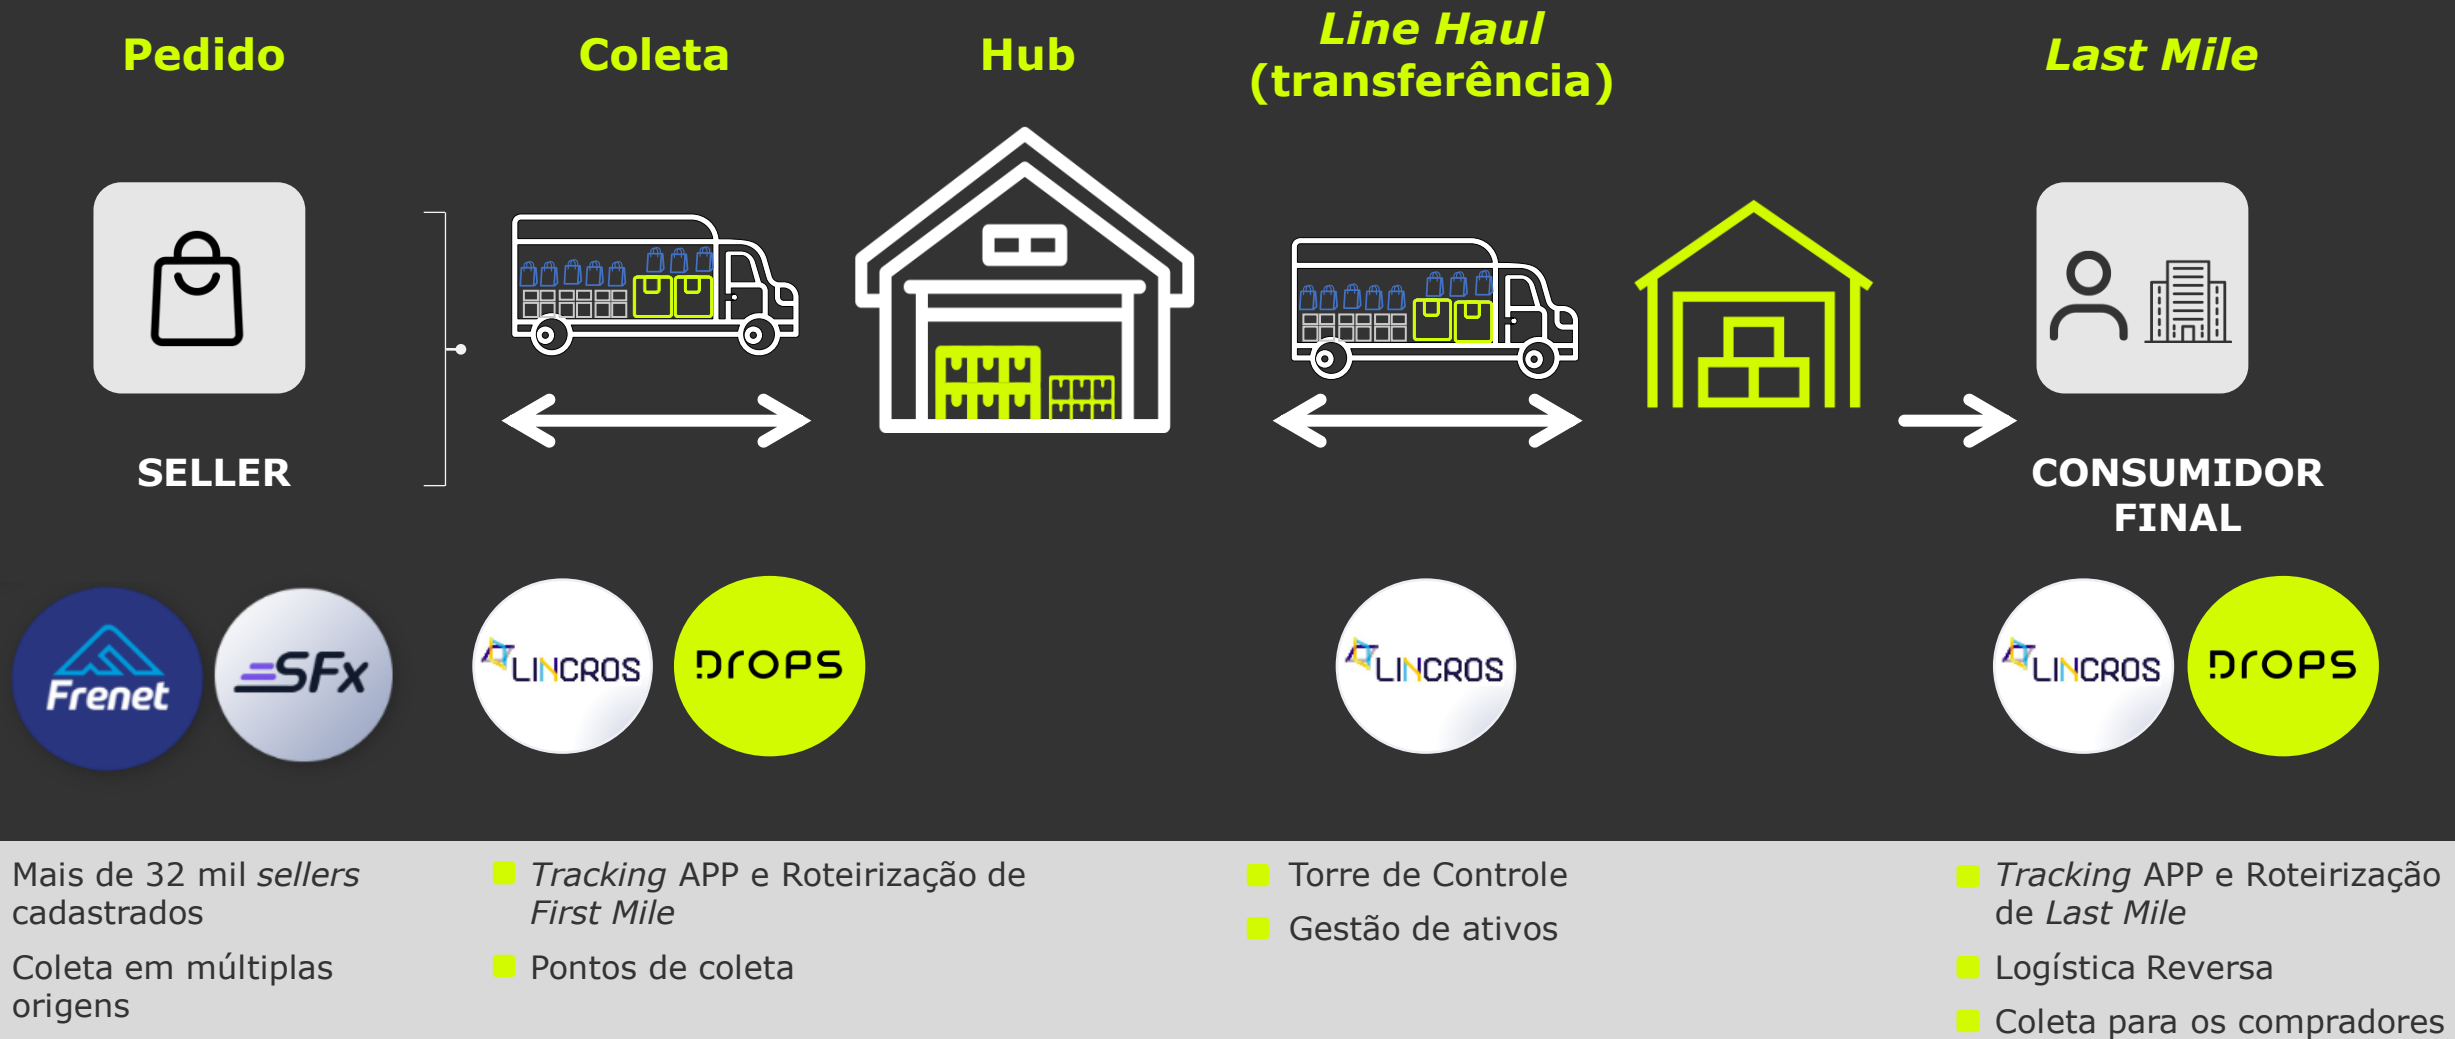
Pedido

Coleta

Hub

Line Haul (transferência)

Last Mile

SELLER

CONSUMIDOR FINAL

Frenet

SFx

LINCROS

DROPS

LINCROS

LINCROS

DROPS

Mais de 32 mil sellers cadastrados

Coleta em múltiplas origens

Tracking APP e Roteirização de First Mile

Pontos de coleta

Torre de Controle

Gestão de ativos

Tracking APP e Roteirização de Last Mile

Logística Reversa

Coleta para os compradores